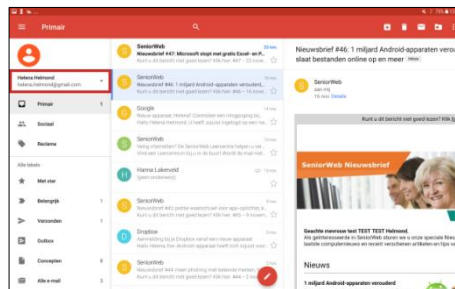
Primair

Helena Helmond
helena.helmond@gmail.com

Primair
Sociaal
Reclame
Alle labels
Met ster
Belangrijk
Verzonden
Outbox
Concepten
Alle e-mail

SeniorWeb
Nieuwsbrief #47: Microsoft stopt met gratis Excel- en...
Kunt u dit bericht niet goed lezen? Klik hier...

SeniorWeb
Nieuwsbrief #46: 1 miljard Android-apparaten verouderd...
Kunt u dit bericht niet goed lezen? Klik hier...

Google
Beveilig apparaat Helena! Controleer een inloggegeving bij...
Hallo Helena Helmond Er is zojuist ingelogd...

SeniorWeb
Vaag interesse? De SeniorWeb Leercentra helpen u...
Kunt u dit bericht niet goed lezen? Klik hier...

Hanna Lakeveld
(geen onderwerp)

SeniorWeb
Nieuwsbrief #45 ...
Kunt u dit bericht niet goed lezen? Klik hier...

Dropbox
...
Hallo Helena, ...

SeniorWeb
Nieuwsbrief #44 ...
Kunt u dit bericht niet goed lezen? Klik hier...

Nieuwsbrief #46: 1 miljard Android-apparaten verouderd, slaat bestanden online op en meer Inbox

SeniorWeb
aan mij
16 nov Details

Kunt u dit bericht niet goed lezen? Klik hier

SeniorWeb Nieuwsbrief

Geachte mevrouw test TEST TEST Helmond,
Als geïnteresseerde in SeniorWeb sturen we u onze SeniorWeb Nieuwsbrief met het laatste computernieuws en recent verschenen artikelen en tips voor uw...

Nieuws

1 miljard Android-apparaten verouderd